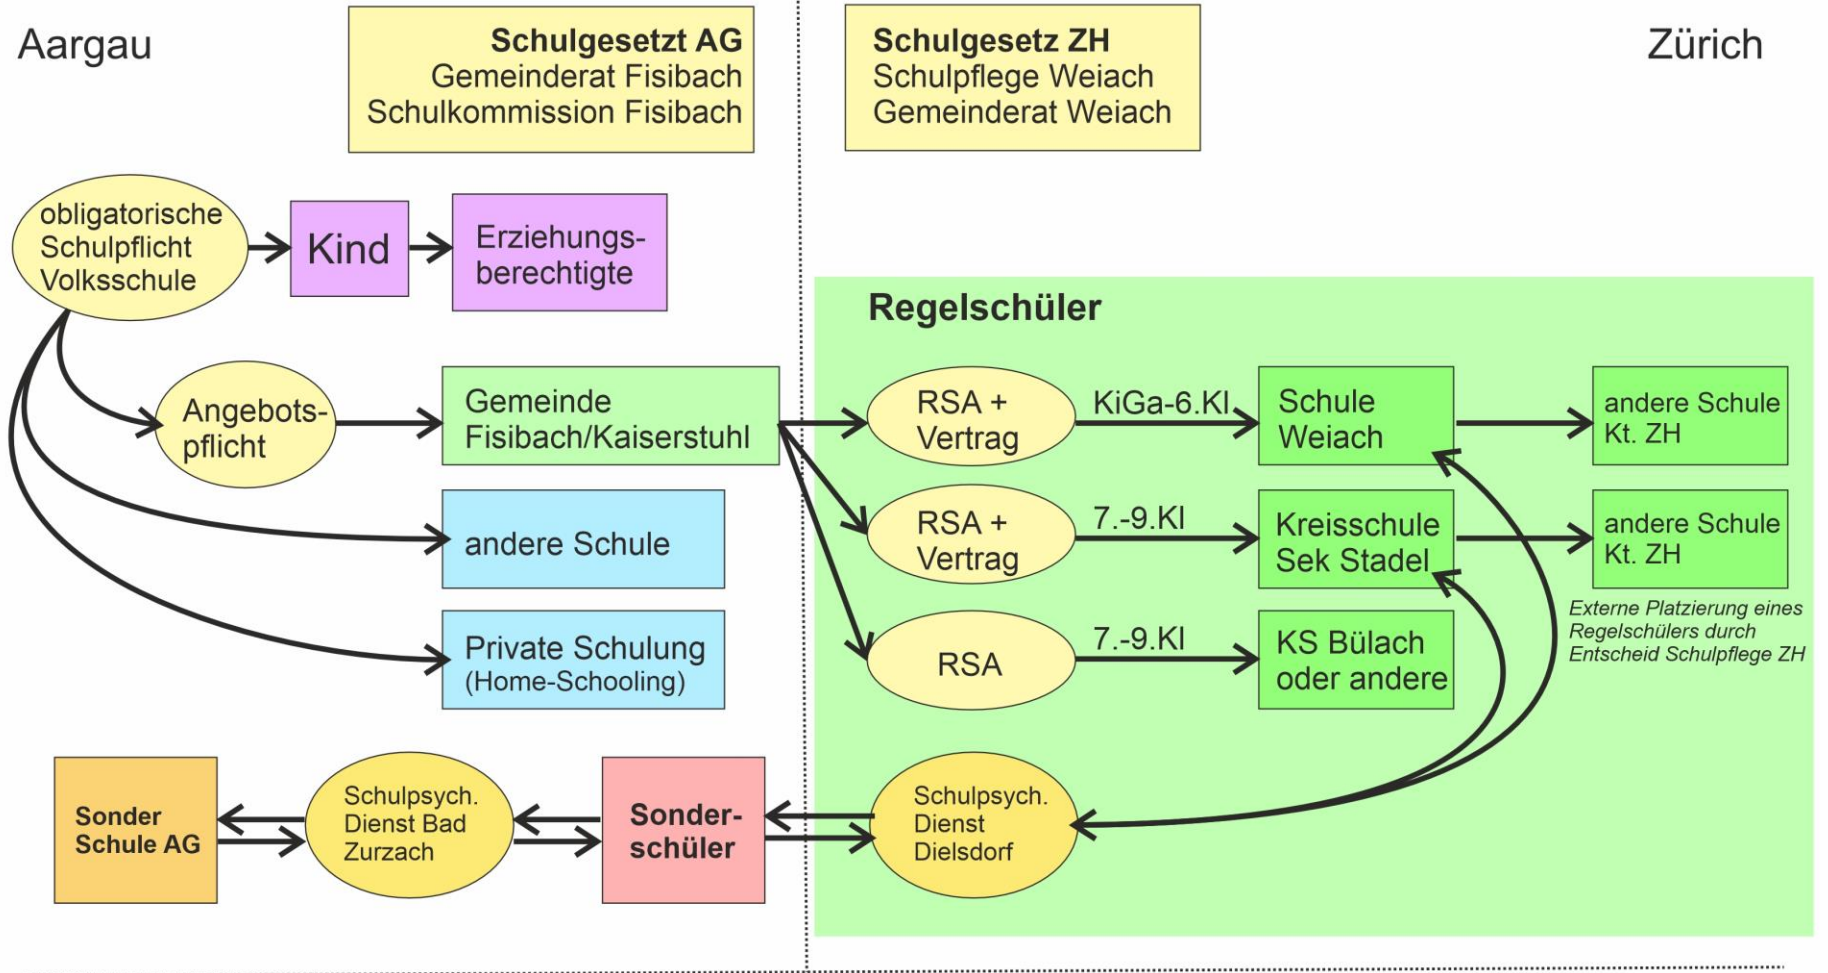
Aargau

Schulgesetzt AG
Gemeinderat Fisibach
Schulkommission Fisibach

Schulgesetz ZH
Schulpflege Weiach
Gemeinderat Weiach

Zürich

obligatorische Schulpflicht Volksschule

Kind

Erziehungsberechtigte

Regelschüler

Angebotspflicht

Gemeinde Fisibach/Kaiserstuhl

RSA + Vertrag

KiGa-6.Kl

Schule Weiach

andere Schule Kt. ZH

andere Schule

RSA + Vertrag

7.-9.Kl

Kreisschule Sek Stadel

andere Schule Kt. ZH

Externe Platzierung eines Regelschülers durch Entscheid Schulpflege ZH

Private Schulung (Home-Schooling)

RSA

7.-9.Kl

KS Bülach oder andere

Sonder Schule AG

Schulpsych. Dienst Bad Zurzach

Sonderschüler

Schulpsych. Dienst Dielsdorf